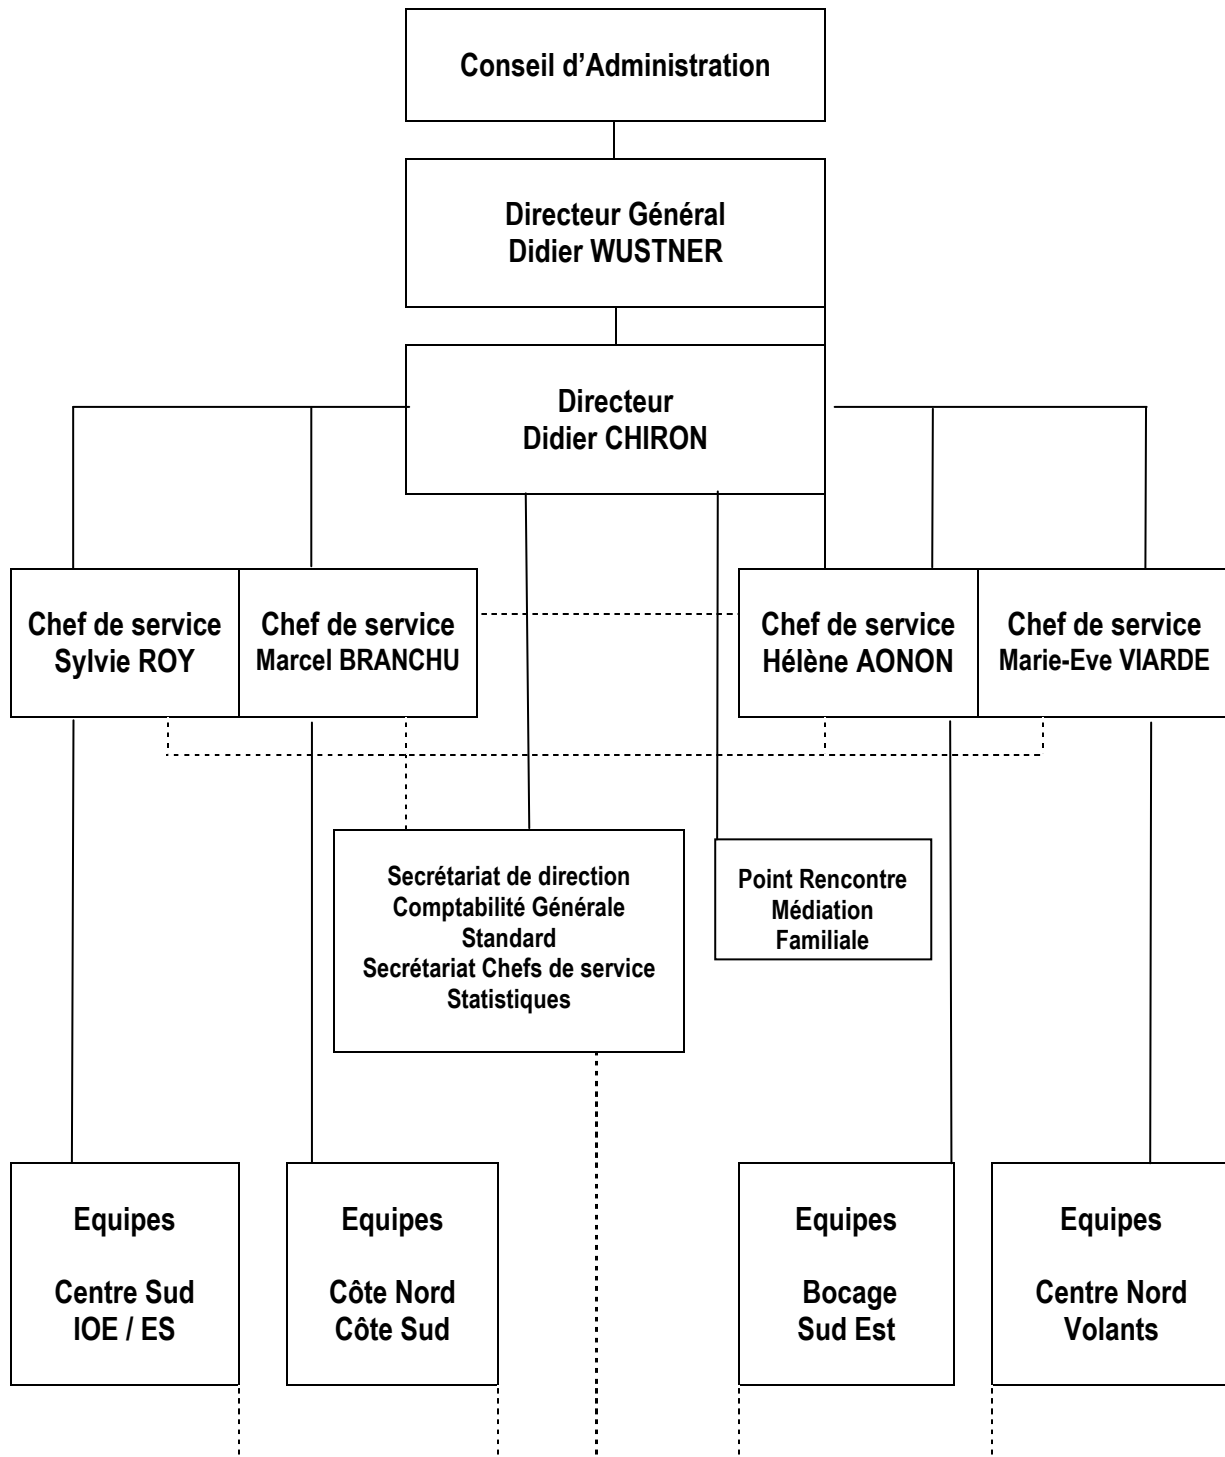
Conseil d'Administration

Directeur Général
Didier WUSTNER

Directeur
Didier CHIRON

Chef de service
Sylvie ROY

Chef de service
Marcel BRANCHU

Chef de service
Hélène AONON

Chef de service
Marie-Eve VIARDE

Secrétariat de direction
Comptabilité Générale
Standard
Secrétariat Chefs de service
Statistiques

Point Rencontre
Médiation
Familiale

Equipes

Centre Sud
IOE / ES

Equipes

Côte Nord
Côte Sud

Equipes

Bocage
Sud Est

Equipes

Centre Nord
Volants